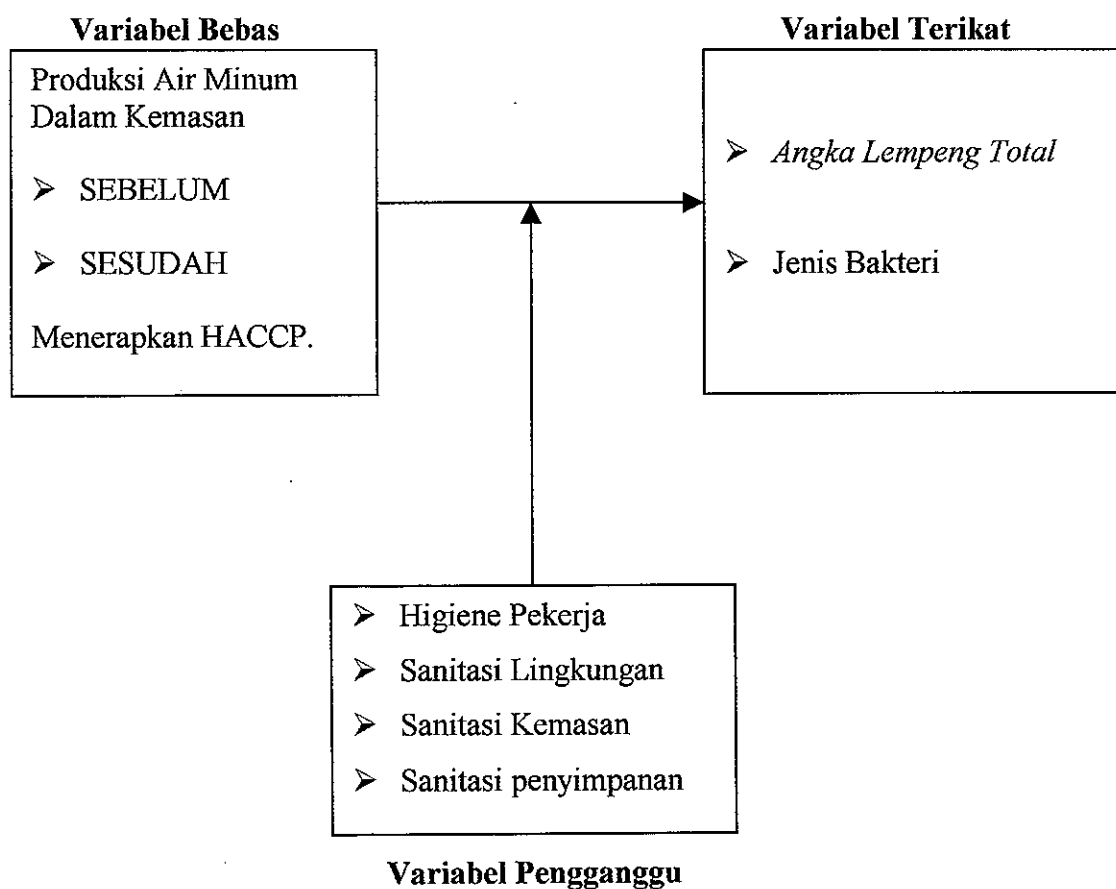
Variabel Bebas

Produksi Air Minum Dalam Kemasan

➢ SEBELUM

➢ SESUDAH

Menerapkan HACCP.

Variabel Terikat

➢ Angka Lempeng Total

➢ Jenis Bakteri

➢ Higiene Pekerja

➢ Sanitasi Lingkungan

➢ Sanitasi Kemasan

➢ Sanitasi penyimpanan

Variabel Pengganggu